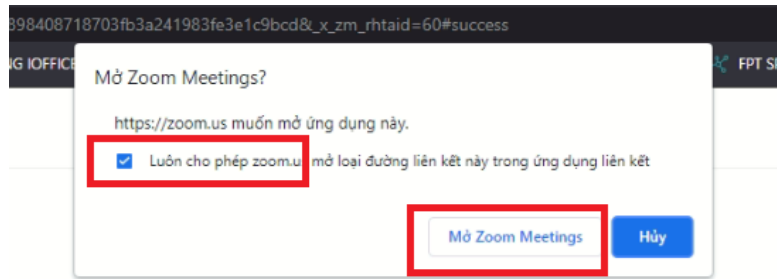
398408718703fb3a241983fe3e1c9bcd&_x_zm_rhtaid=60#success

G IOFFICE

FPT S

Mở Zoom Meetings?

https://zoom.us muốn mở ứng dụng này.

Luôn cho phép zoom.us mở loại đường liên kết này trong ứng dụng liên kết

Mở Zoom Meetings

Hủy